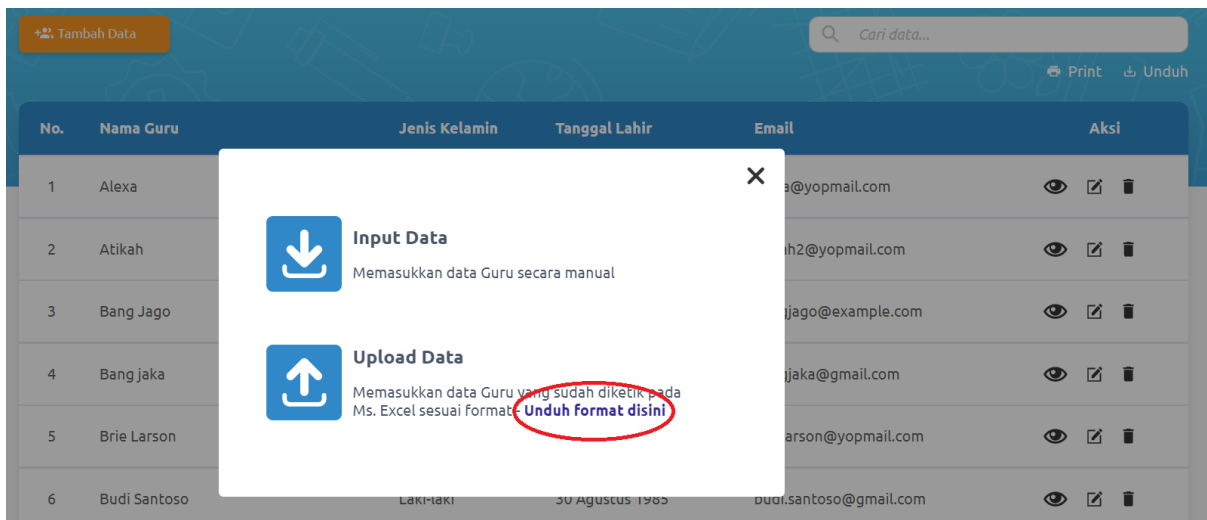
Tambah Data

Cari data...

Print Unduh

| No. | Nama Guru | Jenis Kelamin | Tanggal Lahir | Email | Aksi |
|---|---|---|---|---|---|
| 1 | Alexa | | | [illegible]a@yopmail.com | |
| 2 | Atikah | | | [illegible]h2@yopmail.com | |
| 3 | Bang Jago | | | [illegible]jago@example.com | |
| 4 | Bang jaka | | | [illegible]jaka@gmail.com | |
| 5 | Brie Larson | | | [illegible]arson@yopmail.com | |
| 6 | Budi Santoso | Laki-laki | 30 Agustus 1985 | budi.santoso@gmail.com | |

Input Data

Memasukkan data Guru secara manual

Upload Data

Memasukkan data Guru yang sudah diketik pada Ms. Excel sesuai format - Unduh format disini